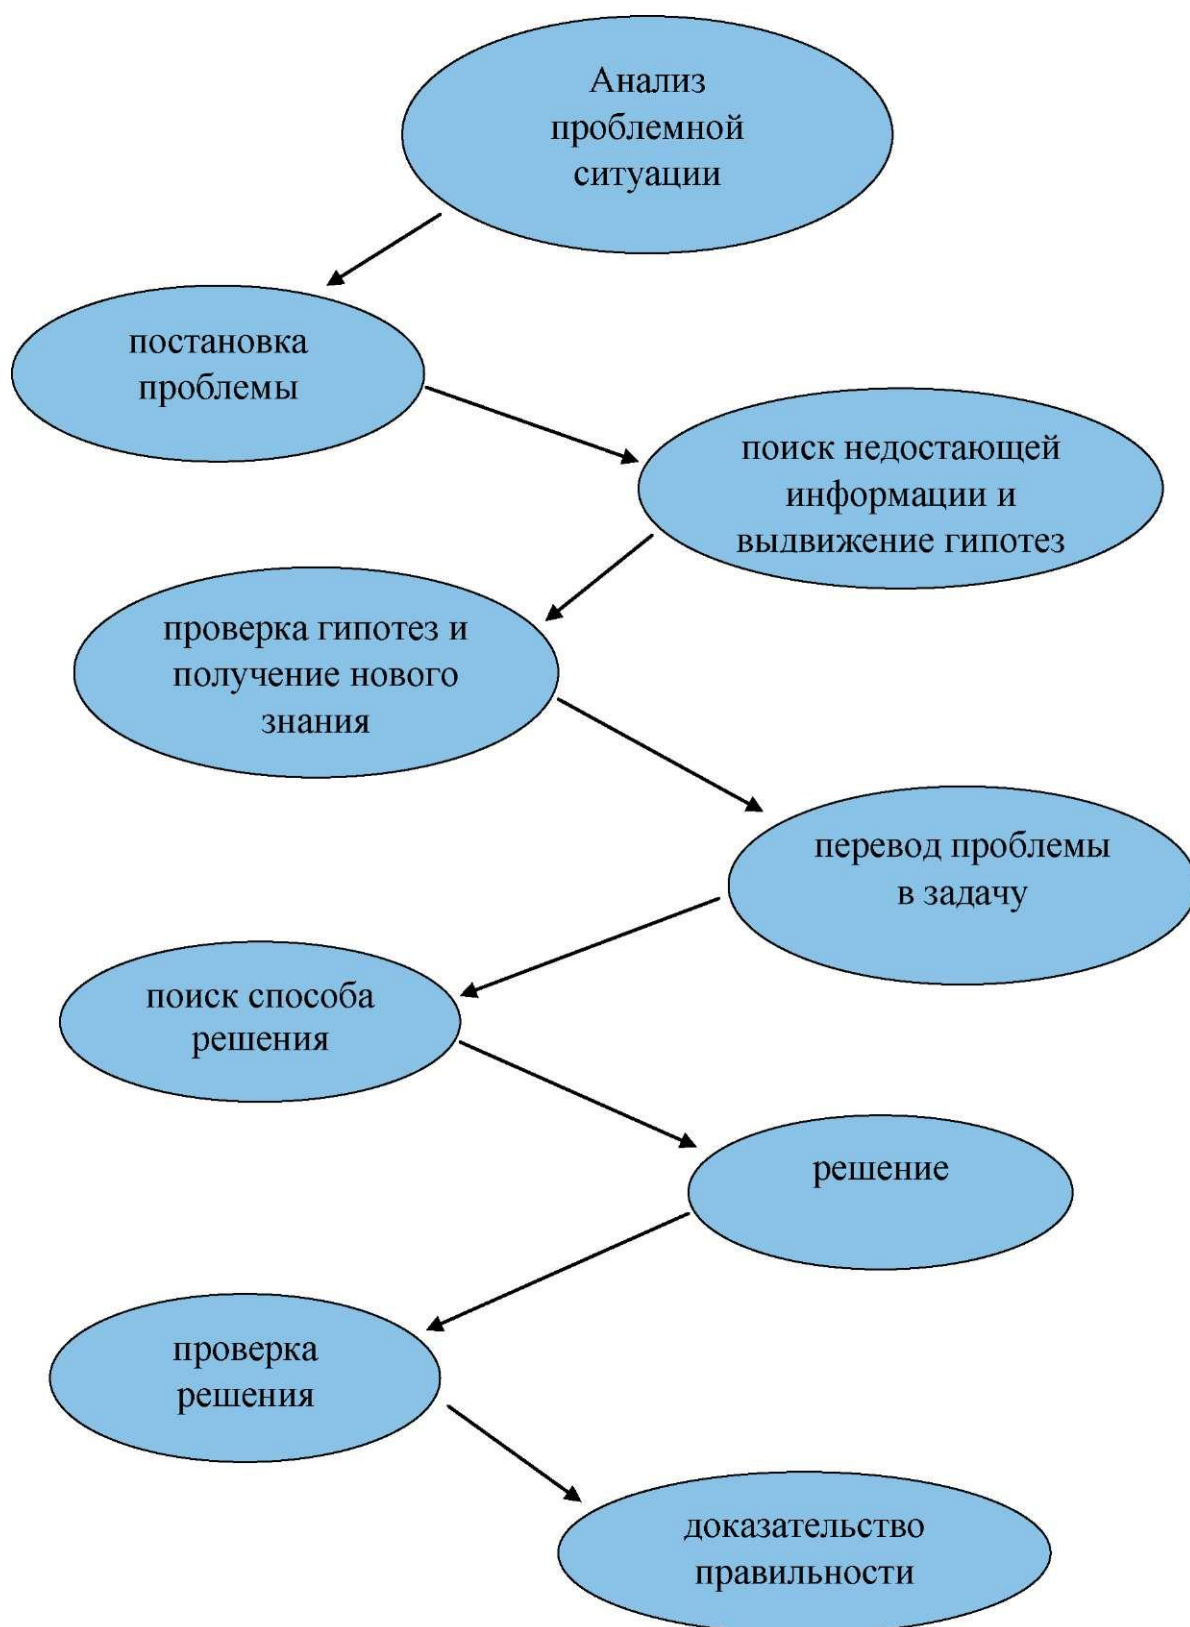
Анализ проблемной ситуации

постановка проблемы

поиск недостающей информации и выдвижение гипотез

проверка гипотез и получение нового знания

перевод проблемы в задачу

поиск способа решения

решение

проверка решения

доказательство правильности